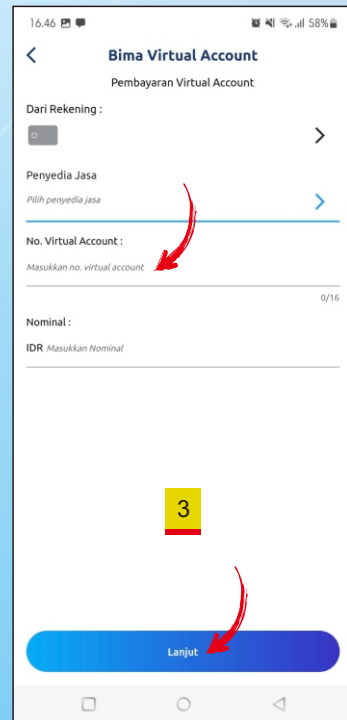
16.46

58%

Bima Virtual Account

Pembayaran Virtual Account

Dari Rekening :

Penyedia Jasa

Pilih penyedia jasa

No. Virtual Account :

Masukkan no. virtual account

0/16

Nominal :

IDR Masukkan Nominal

3

Lanjut